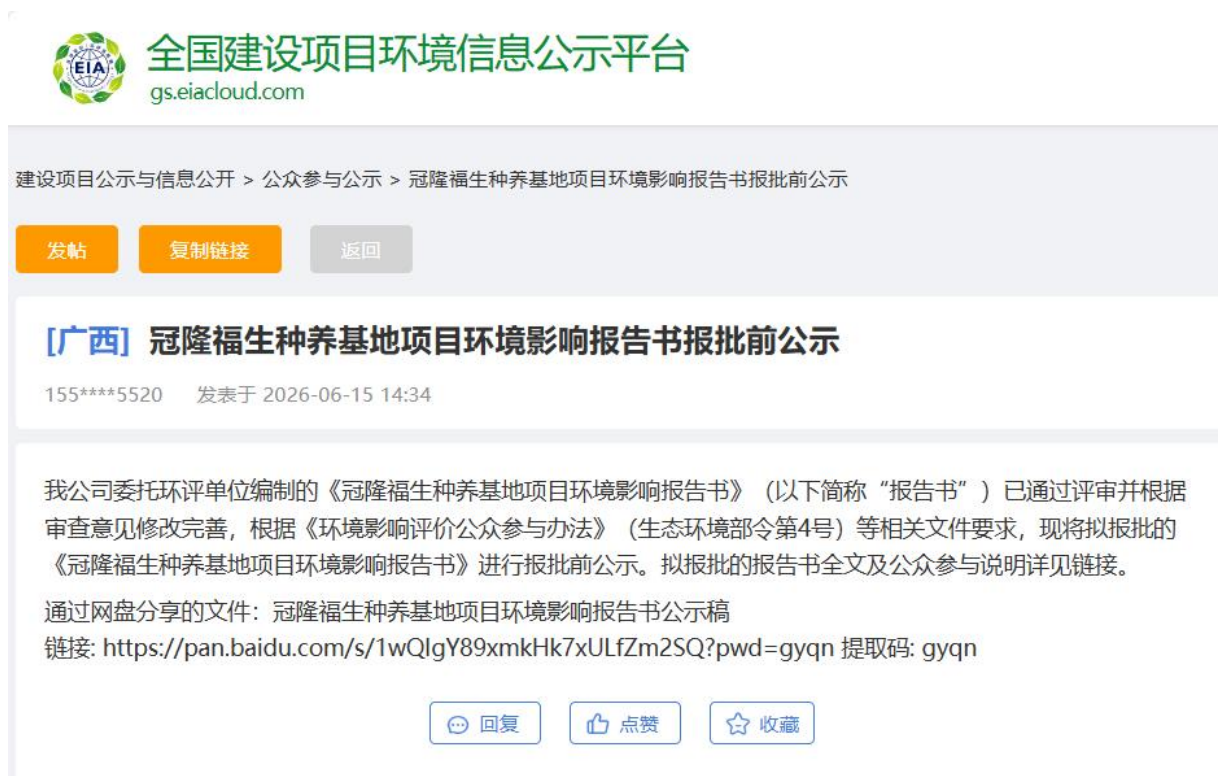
EIA
全国建设项目环境信息公示平台
gs.eiacloud.com

建设项目公示与信息公开 > 公众参与公示 > 冠隆福生种养基地项目环境影响报告书报批前公示

发帖 复制链接 返回

[广西] 冠隆福生种养基地项目环境影响报告书报批前公示

155****5520 发表于 2026-06-15 14:34

我公司委托环评单位编制的《冠隆福生种养基地项目环境影响报告书》（以下简称“报告书”）已通过评审并根据审查意见修改完善，根据《环境影响评价公众参与办法》（生态环境部令第4号）等相关文件要求，现将拟报批的《冠隆福生种养基地项目环境影响报告书》进行报批前公示。拟报批的报告书全文及公众参与说明详见链接。

通过网盘分享的文件：冠隆福生种养基地项目环境影响报告书公示稿
链接: https://pan.baidu.com/s/1wQlgY89xmkHk7xULfZm2SQ?pwd=gyqn 提取码: gyqn

回复 点赞 收藏